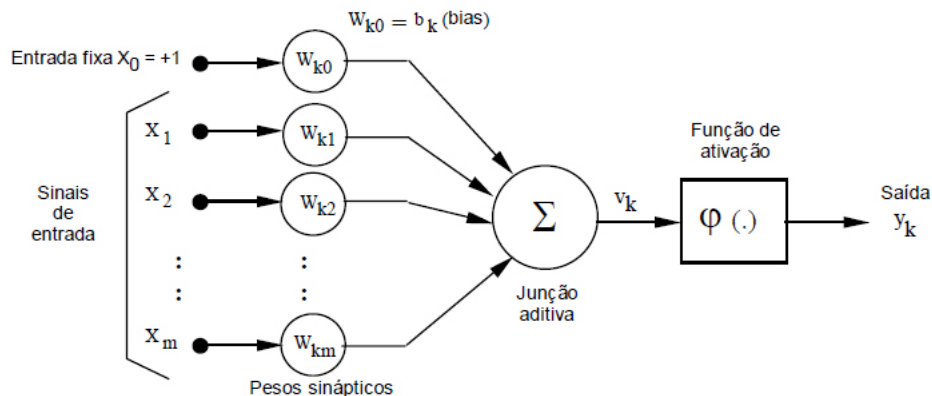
$W_{k0} = b_k$ (bias)

Entrada fixa $X_0 = +1$

$W_{k0}$

$x_1$

$W_{k1}$

$x_2$

$W_{k2}$

Sinais de entrada

:

:

$x_m$

$W_{km}$

Pesos sinápticos

$\Sigma$

Junção aditiva

$v_k$

Função de ativação

$\varphi$ (.)

Saída

$y_k$